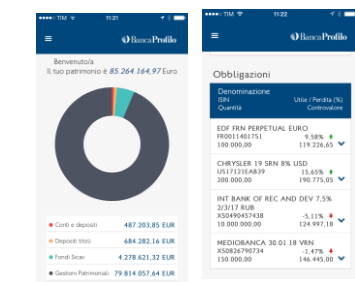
••••○ TIM 11:21

Banca Profilo

Benvenuto/a
Il tuo patrimonio è 85.264.164,97 Euro

Conti e depositi 487.203,85 EUR
Depositi titoli 684.282,16 EUR
Fondi Sicav 4.278.621,32 EUR
Gestioni Patrimoniali 79.814.057,64 EUR

••••○ TIM 11:22

Banca Profilo

Obbligazioni

Denominazione
ISIN
Quantità
Utile / Perdita (%)
Controvalore

EDF FRN PERPETUAL EURO
FR0011401751 9,58%
100.000,00 119.226,65

CHRYSLER 19 SRN 8% USD
US17121EAB39 15,65%
200.000,00 190.775,05

INT BANK OF REC AND DEV 7,5%
2/3/17 RUB
XS0490457438 -5,31%
10.000.000,00 124.997,18

MEDIOBANCA 30.01.18 VRN
XS0826790734 -1,47%
150.000,00 146.445,00